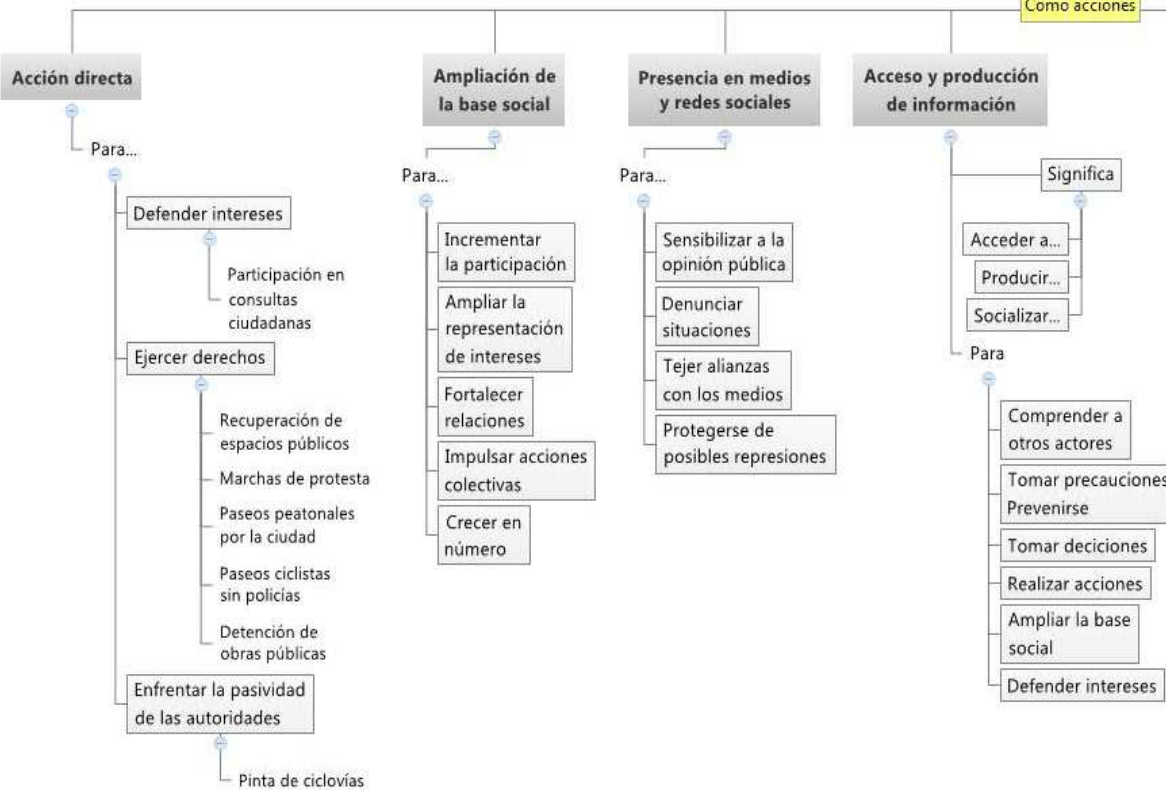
Como acciones

Acción directa

Para...

Defender intereses

Participación en consultas ciudadanas

Ejercer derechos

Recuperación de espacios públicos

Marchas de protesta

Paseos peatonales por la ciudad

Paseos ciclistas sin policías

Detención de obras públicas

Enfrentar la pasividad de las autoridades

Pinta de ciclovías

Ampliación de la base social

Para...

Incrementar la participación

Ampliar la representación de intereses

Fortalecer relaciones

Impulsar acciones colectivas

Crecer en número

Presencia en medios y redes sociales

Para...

Sensibilizar a la opinión pública

Denunciar situaciones

Tejer alianzas con los medios

Protegerse de posibles represiones

Acceso y producción de información

Significa

Acceder a...

Producir...

Socializar...

Para

Comprender a otros actores

Tomar precaucione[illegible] Prevenirse

Tomar deciciones

Realizar acciones

Ampliar la base social

Defender intereses